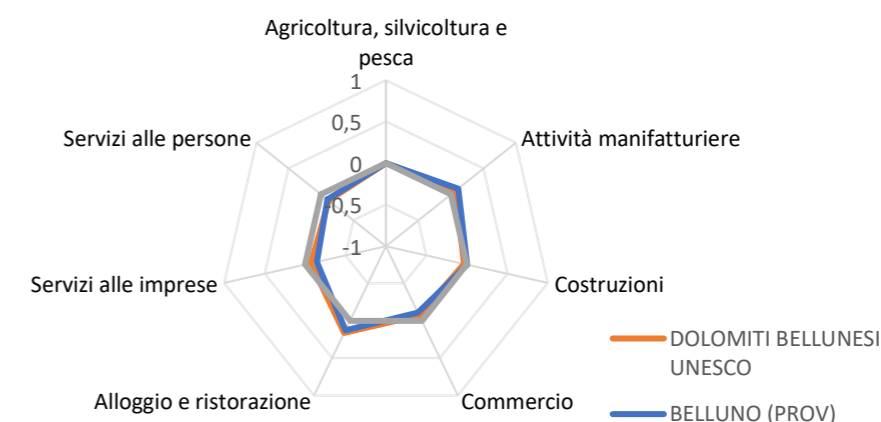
Agricoltura, silvicoltura e pesca

1

0,5

0

-0,5

-1

Attività manifatturiere

Costruzioni

Commercio

Alloggio e ristorazione

Servizi alle imprese

Servizi alle persone

DOLOMITI BELLUNESI UNESCO

BELLUNO (PROV)